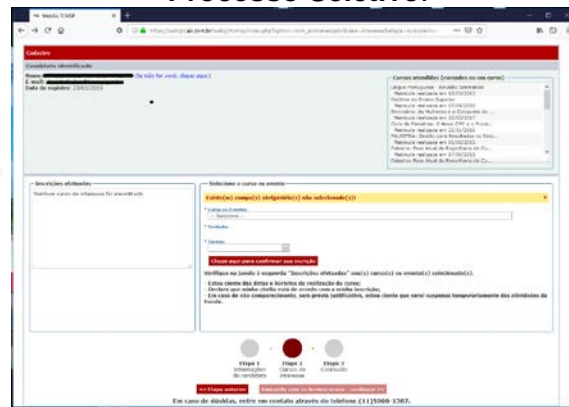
Processo Seletivo

WebSis TJMSP

https://web.ejmsp.com.br/websis/...

Cadastro

Candidato identificado

Nome:
E-mail:
Data de registro: 23/03/2019

(Se não for você, clique aqui.)

Cursos atendidos (cursados ou em curso)

Língua Portuguesa - Revisão Gramatical
Matrícula realizada em 03/03/2019
Palestra no Ensino Superior
Matrícula realizada em 07/08/2019
Seminário de Memória e Formação de ...
Matrícula realizada em 20/03/2017
Ciclo de Palestras - O Novo CPC e o Proce...
Matrícula realizada em 22/01/2016
Matrícula realizada em 01/08/2015
Matrícula realizada em 17/08/2015

Inscrições efetuadas

Nenhum curso de interesse foi encontrado

Selecione o curso ou evento

Existe(m) campo(s) obrigatório(s) não selecionado(s)!

* Curso ou Evento:
-- Selecione --
* Unidade:
* Turma:

Clique aqui para confirmar sua inscrição

Verifique no janela à esquerda "Inscrições efetuadas" se(s) curso(s) ou evento(s) selecionado(s).

- Estou ciente das datas e horários de realização do curso;
- Declaro que minha chefia está de acordo com a minha inscrição;
- Em caso de não comparecimento, sem prévia justificativa, estou ciente que serei suspenso temporariamente das atividades da Escola.

Etapa 1
Informações do candidato

Etapa 2
Cursos de Interesse

Etapa 3
Conclusão

<< Etapa anterior

Concluído com as Escolhas acima - confirmar >>

Em caso de dúvidas, entre em contato através do telefone (11)5080-1367.